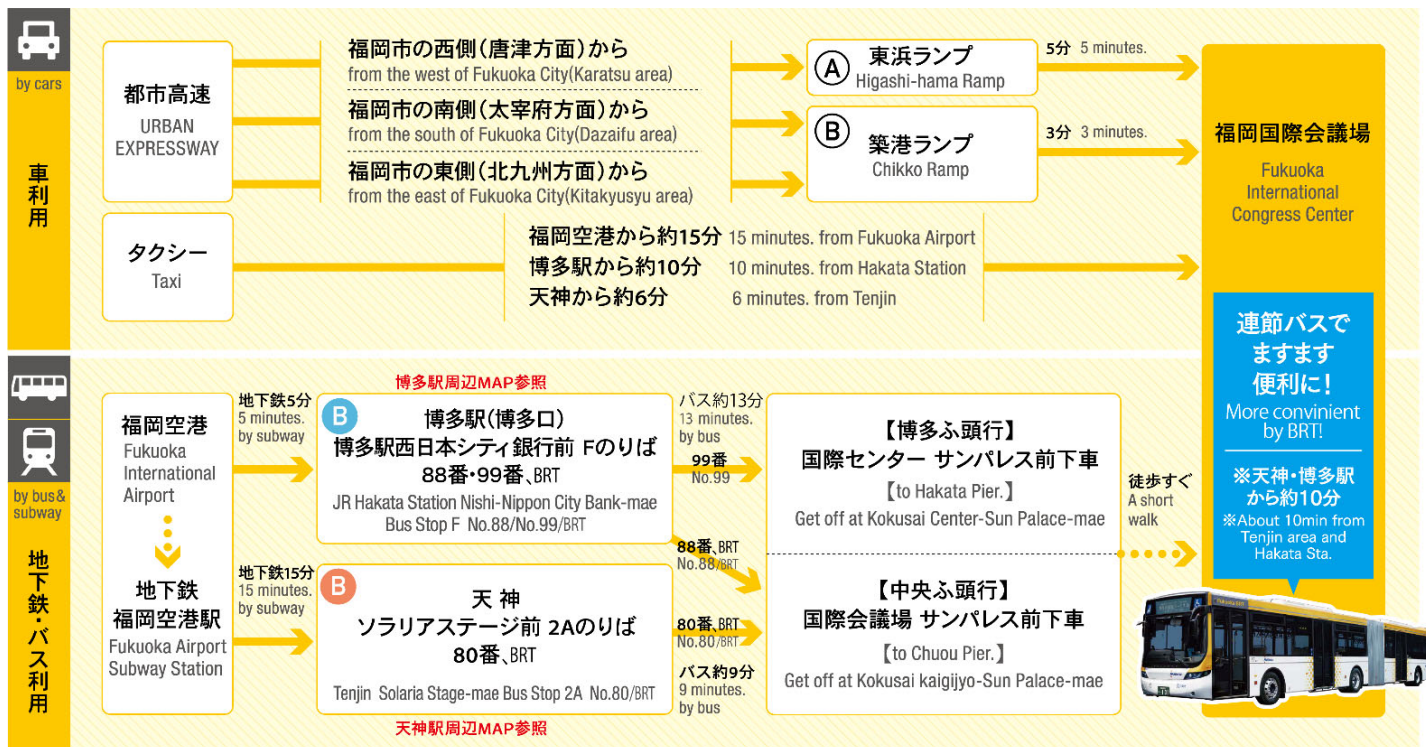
by cars

車利用

都市高速
URBAN EXPRESSWAY

福岡市の西側（唐津方面）から
from the west of Fukuoka City(Karatsu area)

福岡市の南側（太宰府方面）から
from the south of Fukuoka City(Dazaifu area)

福岡市の東側（北九州方面）から
from the east of Fukuoka City(Kitakyusyu area)

Ⓐ 東浜ランプ
Higashi-hama Ramp

5分 5 minutes.

Ⓑ 築港ランプ
Chikko Ramp

3分 3 minutes.

福岡国際会議場
Fukuoka International Congress Center

タクシー
Taxi

福岡空港から約15分 15 minutes. from Fukuoka Airport
博多駅から約10分 10 minutes. from Hakata Station
天神から約6分 6 minutes. from Tenjin

連節バスでますます便利に！
More convinient by BRT!

※天神・博多駅から約10分
※About 10min from Tenjin area and Hakata Sta.

by bus& subway

地下鉄・バス利用

博多駅周辺MAP参照

福岡空港
Fukuoka International Airport

地下鉄5分
5 minutes. by subway

B 博多駅(博多口)
博多駅西日本シティ銀行前 Fのりば
88番・99番、BRT
JR Hakata Station Nishi-Nippon City Bank-mae Bus Stop F No.88/No.99/BRT

バス約13分
13 minutes. by bus

99番
No.99

【博多ふ頭行】
国際センター サンパレス前下車
【to Hakata Pier.】
Get off at Kokusai Center-Sun Palace-mae

徒歩すぐ
A short walk

88番、BRT
No.88/BRT

地下鉄
福岡空港駅
Fukuoka Airport Subway Station

地下鉄15分
15 minutes. by subway

B 天神
ソラリアステージ前 2Aのりば
80番、BRT
Tenjin Solaria Stage-mae Bus Stop 2A No.80/BRT

80番、BRT
No.80/BRT

バス約9分
9 minutes. by bus

【中央ふ頭行】
国際会議場 サンパレス前下車
【to Chuou Pier.】
Get off at Kokusai kaigijyo-Sun Palace-mae

天神駅周辺MAP参照